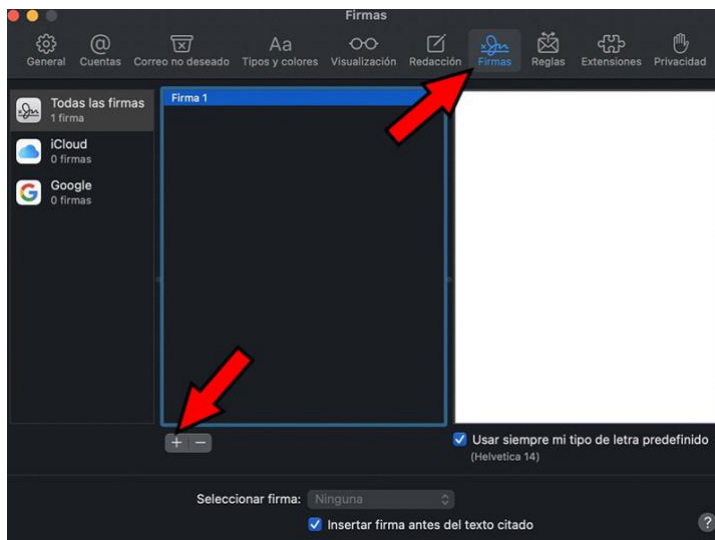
Firmas

General Cuentas Correo no deseado Tipos y colores Visualización Redacción Firmas Reglas Extensiones Privacidad

Todas las firmas
1 firma

iCloud
0 firmas

Google
0 firmas

Firma 1

+ −

Usar siempre mi tipo de letra predefinido
(Helvetica 14)

Seleccionar firma: Ninguna

Insertar firma antes del texto citado

?